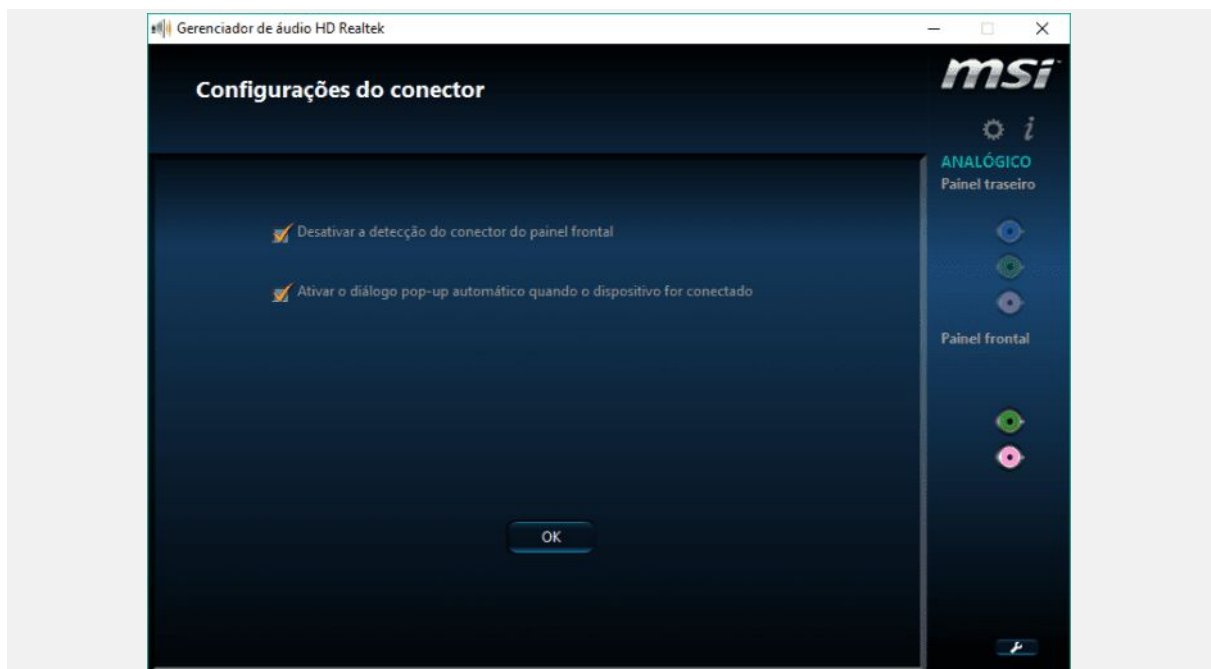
Gerenciador de áudio HD Realtek

Configurações do conector

msi

i

ANALÓGICO
Painel traseiro

Desativar a detecção do conector do painel frontal

Ativar o diálogo pop-up automático quando o dispositivo for conectado

Painel frontal

OK